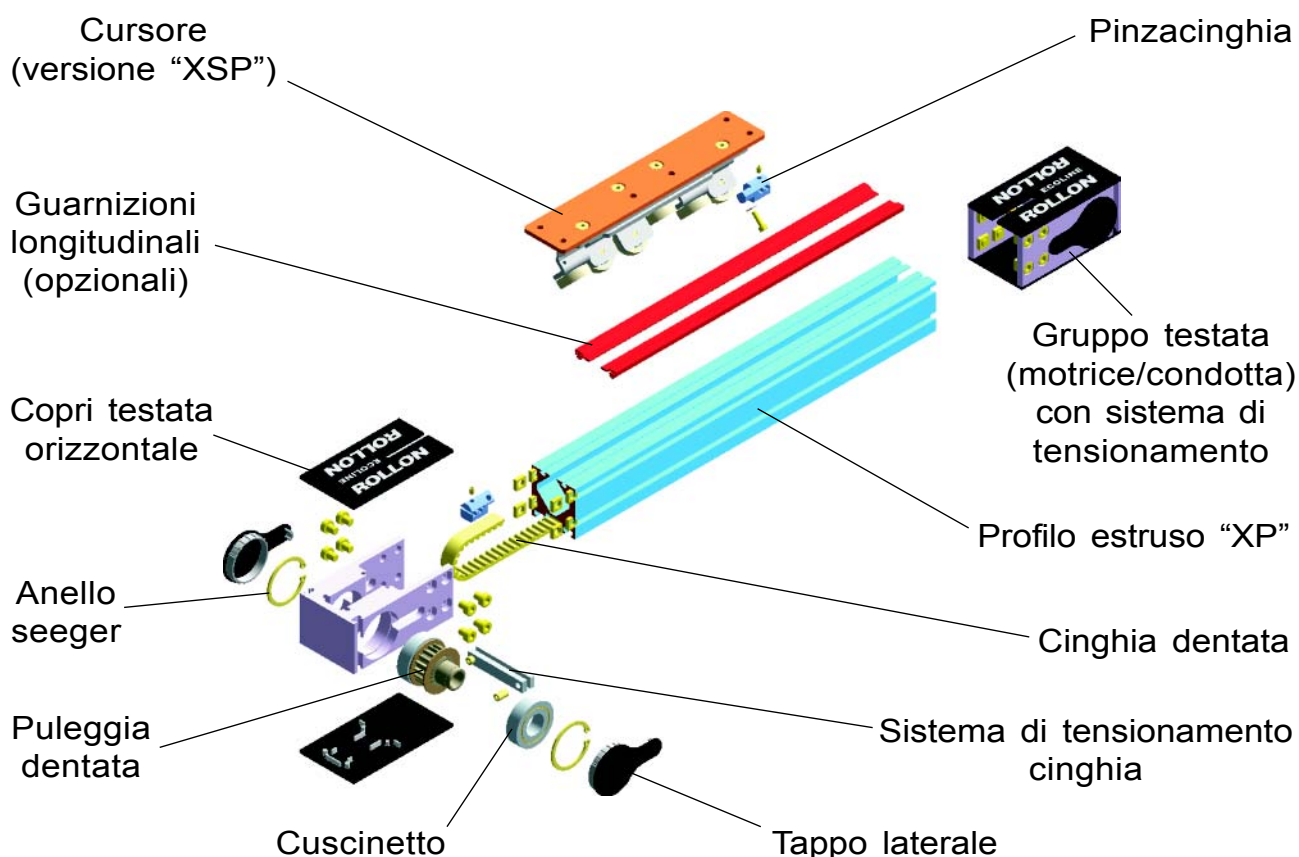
Cursore
(versione “XSP”)

Pinzacinghia

Guarnizioni
longitudinali
(opzionali)

ROLLON
ECOLINE
ROLLON

Gruppo testata
(motrice/condotta)
con sistema di
tensionamento

Copri testata
orizzontale

ROLLON
ECOLINE
ROLLON

Profilo estruso “XP”

Anello
seeger

Cinghia dentata

Puleggia
dentata

Sistema di tensionamento
cinghia

Cuscinetto

Tappo laterale